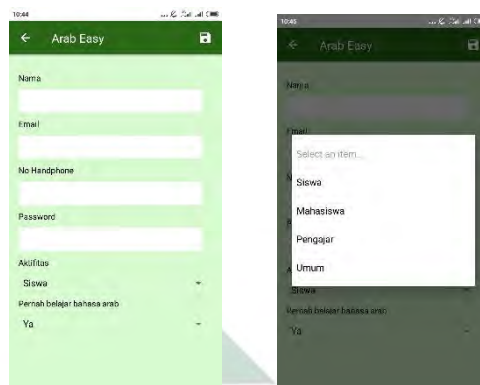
10:44

Arab Easy

Nama

Email

No Handphone

Password

Aktifitas

Siswa

Pernah belajar bahasa arab

Ya

10:45

Arab Easy

Nama

Email

Select an item...

Siswa

Mahasiswa

Pengajar

Umum

Siswa

Pernah belajar bahasa arab

Ya